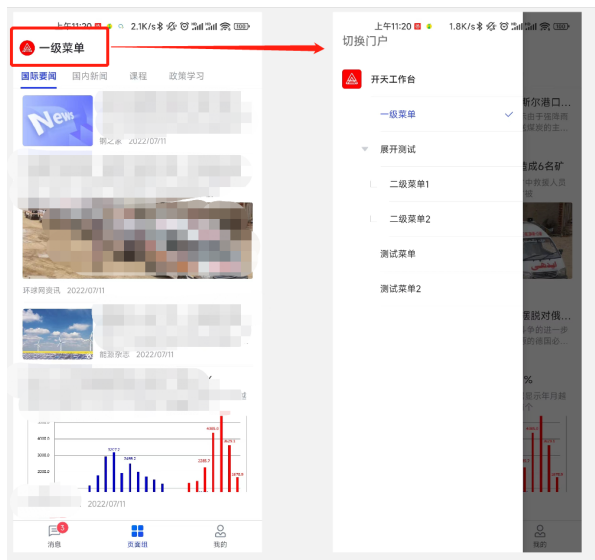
上午11:20 2.1K/s

一级菜单

国际要闻 国内新闻 课程 政策学习

News

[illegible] 2022/07/11

环球网资讯 2022/07/11

能源杂志 2022/07/11

2022/07/11

消息 3

负责组

我的

上午11:20 1.8K/s

切换门户

开天工作台

一级菜单

展开测试

二级菜单1

二级菜单2

测试菜单

测试菜单2

斯尔港口...

造成6名矿

摆脱对俄...

%

我的